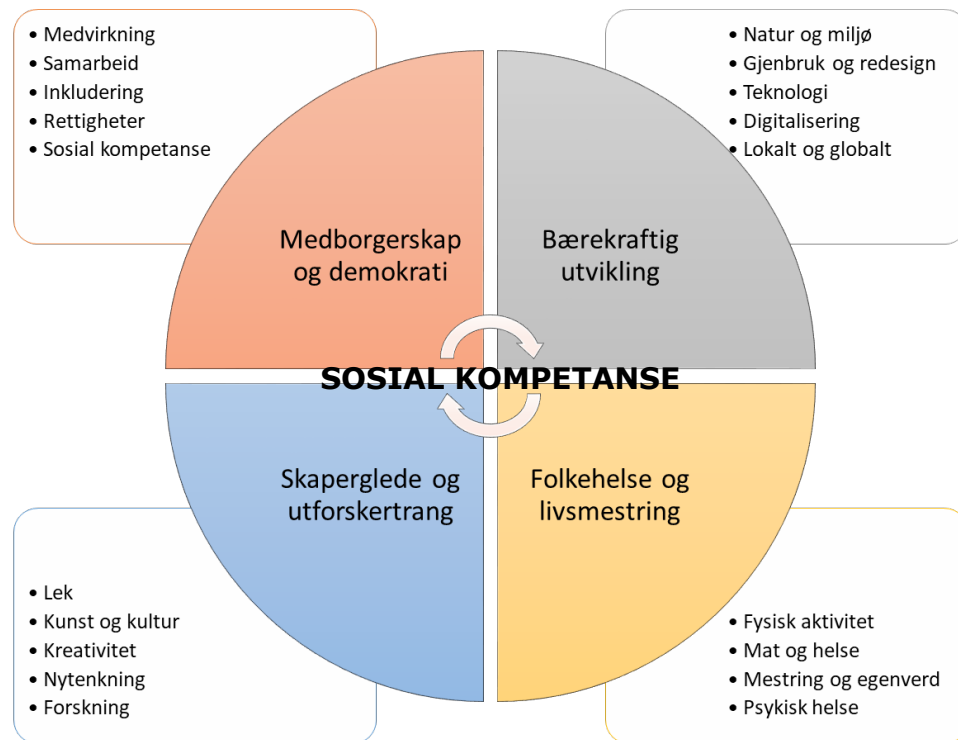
• Medvirkning
• Samarbeid
• Inkludering
• Rettigheter
• Sosial kompetanse

• Natur og miljø
• Gjenbruk og redesign
• Teknologi
• Digitalisering
• Lokalt og globalt

Medborgerskap og demokrati

Bærekraftig utvikling

SOSIAL KOMPETANSE

Skaperglede og utforskertrang

Folkehelse og livsmestring

• Lek
• Kunst og kultur
• Kreativitet
• Nytenkning
• Forskning

• Fysisk aktivitet
• Mat og helse
• Mestring og egenverd
• Psykisk helse